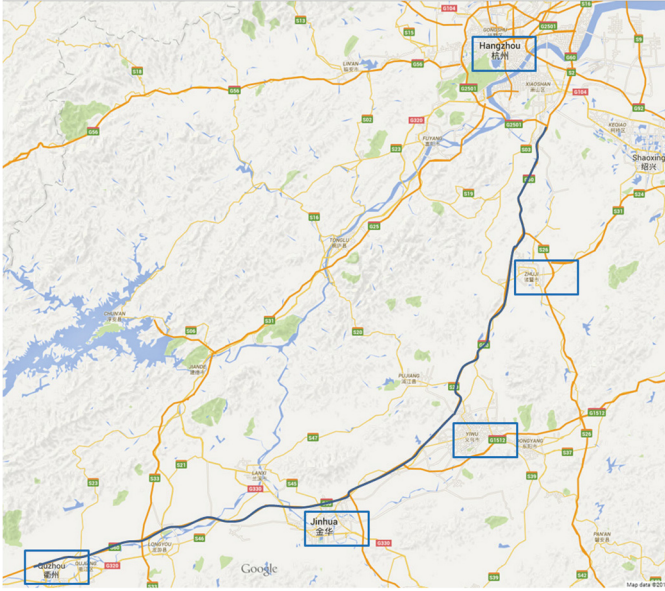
Hangzhou
杭州

Shaoxing
绍兴

Jinhua
金华

Quzhou
衢州

G104
G2501
S13
G60
S15
S14
S18
G56
G56
LIN'AN
临安市
S02
G320
G320
S05
G2501
FUYANG
富阳
S16
S23
XIAOSHAN
萧山区
KEQIAO
柯桥区
G92
S24
S03
S22
S25
TONGLU
桐庐县
S29
ZHUJI
诸暨市
CHUN'AN
淳安县
G60
S31
S20
S15
JIANDE
建德市
PUJIANG
浦江县
YIWU
义乌市
G1512
DONGYANG
东阳市
G1512
S47
S21
LANXI
兰溪市
S46
S33
S23
S37
LONGYOU
龙游县
G320
S39
G330
G330
PAN'AN
磐安县
QUJIANG
衢江区
S42
Google
Map data ©201